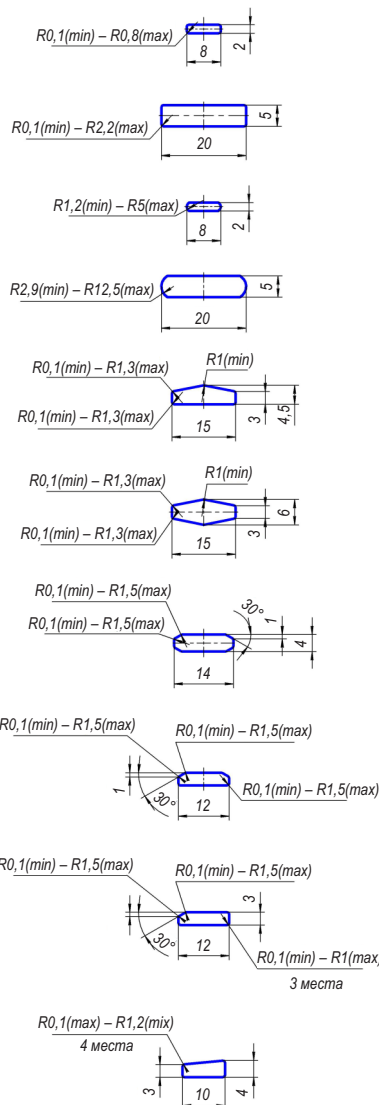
R0,1(min) – R0,8(max)
8
2

R0,1(min) – R2,2(max)
20
5

R1,2(min) – R5(max)
8
2

R2,9(min) – R12,5(max)
20
5

R0,1(min) – R1,3(max)
R1(min)
R0,1(min) – R1,3(max)
15
3
4,5

R0,1(min) – R1,3(max)
R1(min)
R0,1(min) – R1,3(max)
15
3
6

R0,1(min) – R1,5(max)
R0,1(min) – R1,5(max)
30°
1
4
14

R0,1(min) – R1,5(max)
R0,1(min) – R1,5(max)
1
30°
12
R0,1(min) – R1,5(max)

R0,1(min) – R1,5(max)
R0,1(min) – R1,5(max)
3
30°
12
R0,1(min) – R1(max)
3 места

R0,1(max) – R1,2(mix)
4 места
3
10
4